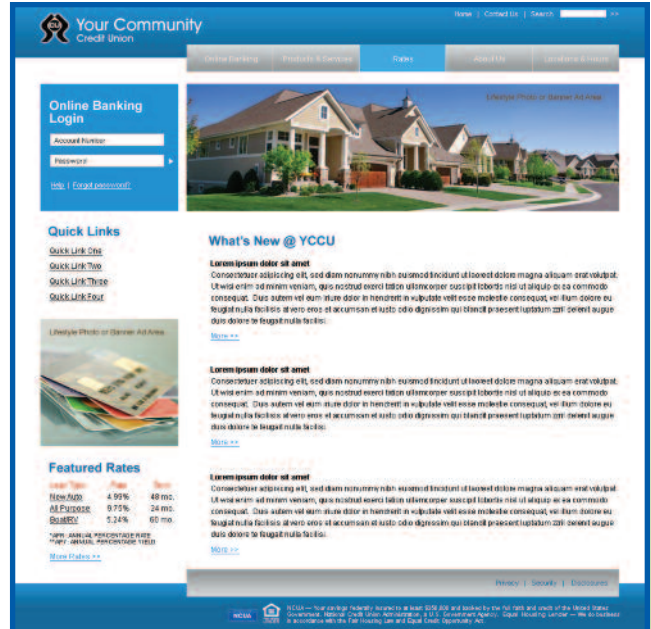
Your Community Credit Union

Home | Contact Us | Search >>

Online Banking | Products & Services | Rates | About Us | Locations & Hours

Online Banking Login

Account Number

Password

Help | Forgot password?

Lifestyle Photo or Banner Ad Area

Quick Links

Quick Link One

Quick Link Two

Quick Link Three

Quick Link Four

Lifestyle Photo or Banner Ad Area

Featured Rates

| Loan Type | Rate | Term |
|---|---|---|
| New Auto | 4.99% | 48 mo. |
| All Purpose | 9.75% | 24 mo. |
| Boat/RV | 5.24% | 60 mo. |

*APR - ANNUAL PERCENTAGE RATE
**APY - ANNUAL PERCENTAGE YIELD

More Rates >>

What's New @ YCCU

Lorem ipsum dolor sit amet

Consectetuer adipiscing elit, sed diam nonummy nibh euismod tincidunt ut laoreet dolore magna aliquam erat volutpat. Ut wisi enim ad minim veniam, quis nostrud exerci tation ullamcorper suscipit lobortis nisl ut aliquip ex ea commodo consequat. Duis autem vel eum iriure dolor in hendrerit in vulputate velit esse molestie consequat, vel illum dolore eu feugiat nulla facilisis at vero eros et accumsan et iusto odio dignissim qui blandit praesent luptatum zzril delenit augue duis dolore te feugait nulla facilisi.

More >>

Lorem ipsum dolor sit amet

Consectetuer adipiscing elit, sed diam nonummy nibh euismod tincidunt ut laoreet dolore magna aliquam erat volutpat. Ut wisi enim ad minim veniam, quis nostrud exerci tation ullamcorper suscipit lobortis nisl ut aliquip ex ea commodo consequat. Duis autem vel eum iriure dolor in hendrerit in vulputate velit esse molestie consequat, vel illum dolore eu feugiat nulla facilisis at vero eros et accumsan et iusto odio dignissim qui blandit praesent luptatum zzril delenit augue duis dolore te feugait nulla facilisi.

More >>

Lorem ipsum dolor sit amet

Consectetuer adipiscing elit, sed diam nonummy nibh euismod tincidunt ut laoreet dolore magna aliquam erat volutpat. Ut wisi enim ad minim veniam, quis nostrud exerci tation ullamcorper suscipit lobortis nisl ut aliquip ex ea commodo consequat. Duis autem vel eum iriure dolor in hendrerit in vulputate velit esse molestie consequat, vel illum dolore eu feugiat nulla facilisis at vero eros et accumsan et iusto odio dignissim qui blandit praesent luptatum zzril delenit augue duis dolore te feugait nulla facilisi.

More >>

Privacy | Security | Disclosures

NCUA

NCUA — Your savings federally insured to at least $250,000 and backed by the full faith and credit of the United States Government. National Credit Union Administration, a U.S. Government Agency. Equal Housing Lender — We do business in accordance with the Fair Housing Law and Equal Credit Opportunity Act.